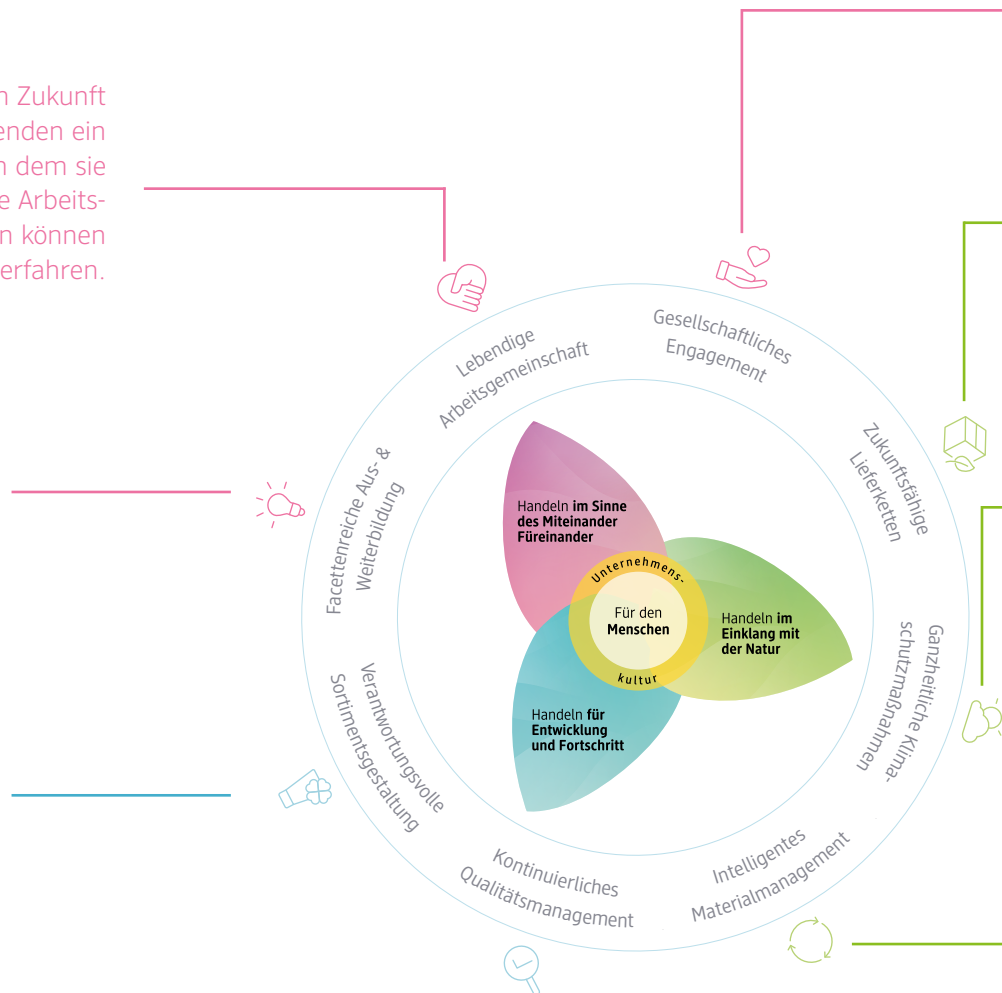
n Zukunft
enden ein
n dem sie
e Arbeits-
n können
erfahren.

Lebendige Arbeitsgemeinschaft

Gesellschaftliches Engagement

Zukunftsfähige Lieferketten

Ganzheitliche Klimaschutzmaßnahmen

Intelligentes Materialmanagement

Kontinuierliches Qualitätsmanagement

Verantwortungsvolle Sortimentsgestaltung

Facettenreiche Aus- & Weiterbildung

Handeln im Sinne des Miteinander Füreinander

Handeln im Einklang mit der Natur

Handeln für Entwicklung und Fortschritt

Unternehmenskultur

Für den Menschen